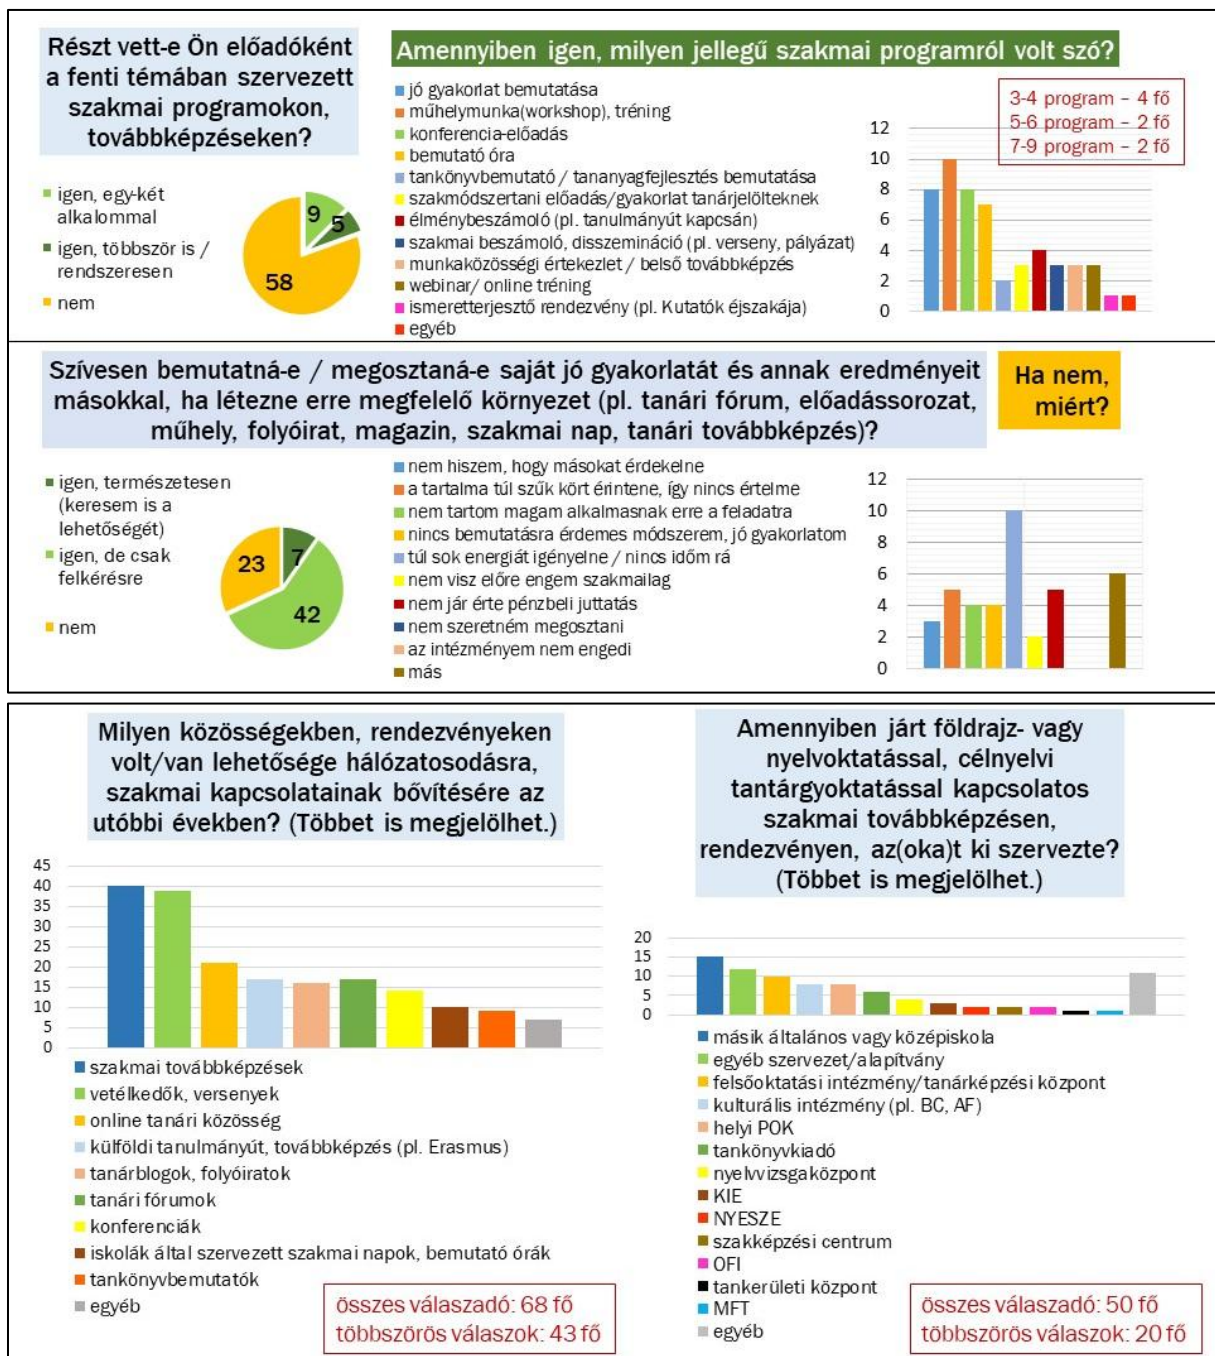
Részt vett-e Ön előadóként a fenti témában szervezett szakmai programokon, továbbképzéseken?

igen, egy-két alkalommal
igen, többször is / rendszeresen
nem

9
5
58

Amennyiben igen, milyen jellegű szakmai programról volt szó?

jó gyakorlat bemutatása
műhelymunka(workshop), tréning
konferencia-előadás
bemutató óra
tankönyvbemutató / tananyagfejlesztés bemutatása
szakmódszertani előadás/gyakorlat tanárjelölteknek
élménybeszámoló (pl. tanulmányút kapcsán)
szakmai beszámoló, disszemináció (pl. verseny, pályázat)
munkaközösségi értekezlet / belső továbbképzés
webinar/ online tréning
ismeretterjesztő rendezvény (pl. Kutatók éjszakája)
egyéb

3-4 program – 4 fő
5-6 program – 2 fő
7-9 program – 2 fő

12
10
8
6
4
2
0

Szívesen bemutatná-e / megosztaná-e saját jó gyakorlatát és annak eredményeit másokkal, ha létezne erre megfelelő környezet (pl. tanári fórum, előadássorozat, műhely, folyóirat, magazin, szakmai nap, tanári továbbképzés)?

Ha nem, miért?

igen, természetesen (keresem is a lehetőségét)
igen, de csak felkérésre
nem

23
7
42

nem hiszem, hogy másokat érdekelne
a tartalma túl szűk kört érintene, így nincs értelme
nem tartom magam alkalmasnak erre a feladatra
nincs bemutatásra érdemes módszerem, jó gyakorlatom
túl sok energiát igényelne / nincs időm rá
nem visz előre engem szakmailag
nem jár érte pénzbeli juttatás
nem szeretném megosztani
az intézményem nem engedi
más

12
10
8
6
4
2
0

Milyen közösségekben, rendezvényeken volt/van lehetősége hálózatosodásra, szakmai kapcsolatainak bővítésére az utóbbi években? (Többet is megjelölhet.)

45
40
35
30
25
20
15
10
5
0

szakmai továbbképzések
vetélkedők, versenyek
online tanári közösség
külföldi tanulmányút, továbbképzés (pl. Erasmus)
tanárblogok, folyóiratok
tanári fórumok
konferenciák
iskolák által szervezett szakmai napok, bemutató órák
tankönyvbemutatók
egyéb

összes válaszadó: 68 fő
többszörös válaszok: 43 fő

Amennyiben járt földrajz- vagy nyelvoktatással, célnyelvi tantárgyoktatással kapcsolatos szakmai továbbképzésen, rendezvényen, az(oka)t ki szervezte? (Többet is megjelölhet.)

20
15
10
5
0

másik általános vagy középiskola
egyéb szervezet/alapítvány
felsőoktatási intézmény/tanárképzési központ
kulturális intézmény (pl. BC, AF)
helyi POK
tankönyvkiadó
nyelvvizsgaközpont
KIE
NYESZE
szakképzési centrum
OFI
tankerületi központ
MFT
egyéb

összes válaszadó: 50 fő
többszörös válaszok: 20 fő